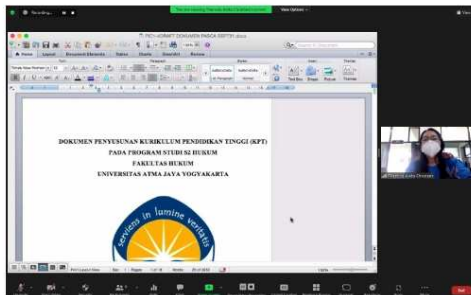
Recording...

View Options

DOKUMEN PENYUSUNAN KURIKULUM PENDIDIKAN TINGGI (KPT)
PADA PROGRAM STUDI S1 HUKUM
FAKULTAS HUKUM
UNIVERSITAS ATMA JAYA YOGYAKARTA

serviens in lumine veritatis

Home Layout Document Elements Tables SmartArt Review

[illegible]